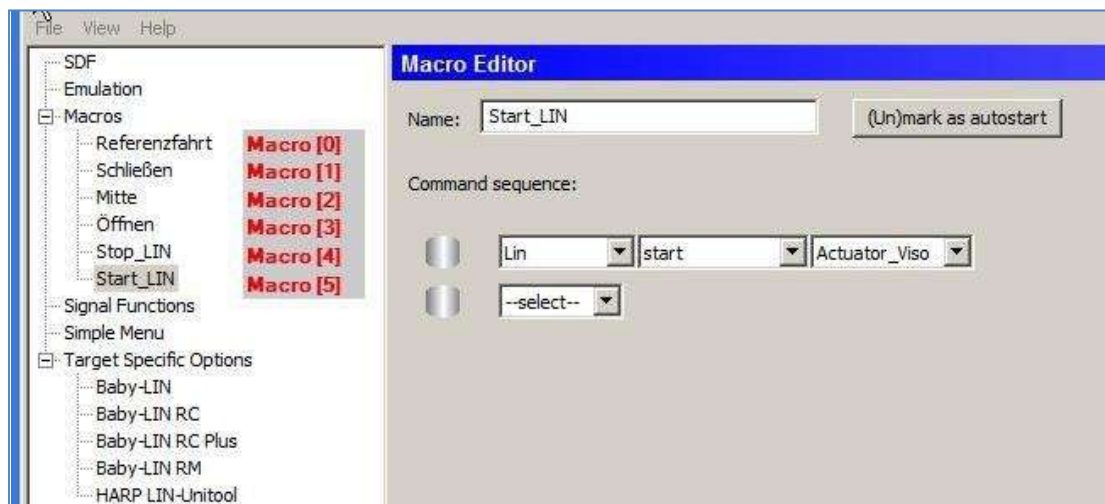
File View Help

SDF
Emulation
Macros
Referenzfahrt
Schließen
Mitte
Öffnen
Stop_LIN
Start_LIN
Signal Functions
Simple Menu
Target Specific Options
Baby-LIN
Baby-LIN RC
Baby-LIN RC Plus
Baby-LIN RM
HARP LIN-Unitool

Macro [0]
Macro [1]
Macro [2]
Macro [3]
Macro [4]
Macro [5]

Macro Editor

Name: Start_LIN

(Un)mark as autostart

Command sequence:

Lin start Actuator_Viso

--select--